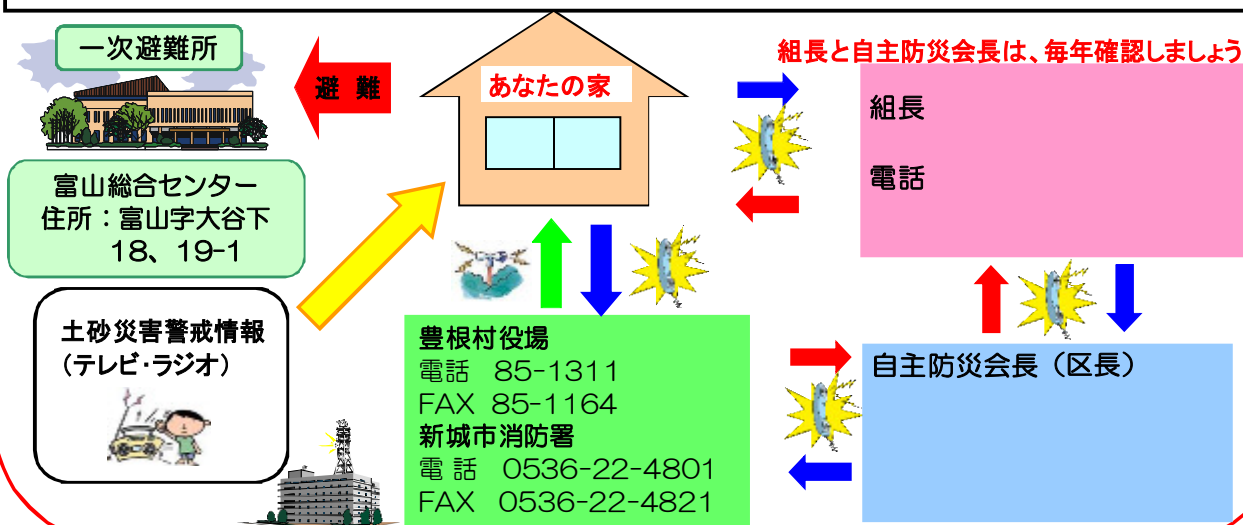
一次避難所

避難

あなたの家

組長と自主防災会長は、毎年確認しましょう

組長

電話

富山総合センター
住所：富山字大谷下
18、19-1

土砂災害警戒情報
（テレビ・ラジオ）

豊根村役場
電話　85-1311
FAX 85-1164
新城市消防署
電 話　0536-22-4801
FAX　0536-22-4821

自主防災会長（区長）